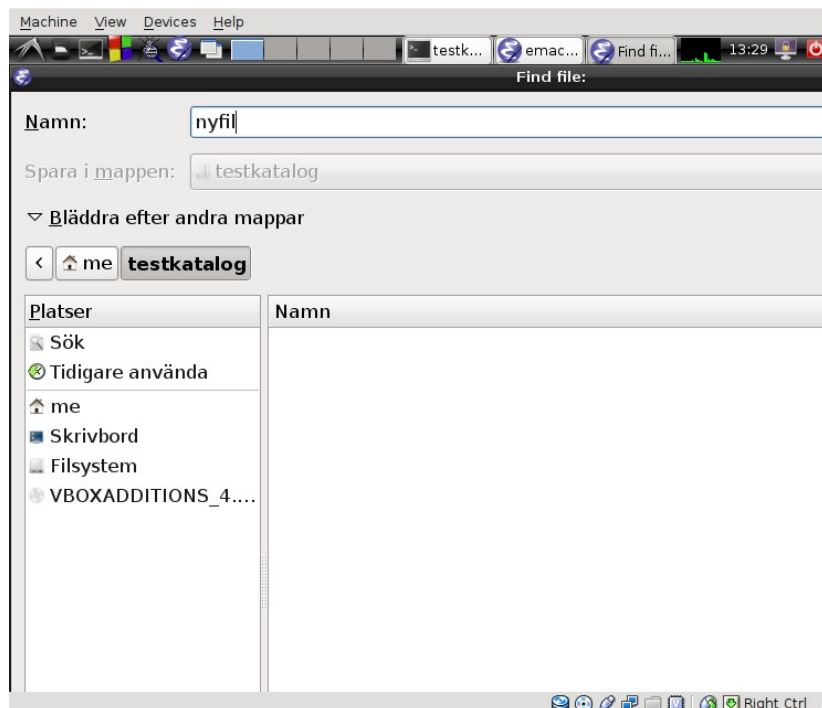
Machine View Devices Help

testk... emac... Find fi... 13:29

Find file:

Namn: nyfil

Spara i mappen: testkatalog

▽ Bläddra efter andra mappar

< me testkatalog

| Platser | Namn |
|---|---|
| Sök | |
| Tidigare använda | |
| me | |
| Skrivbord | |
| Filsystem | |
| VBOXADDITIONS_4.... | |

Right Ctrl